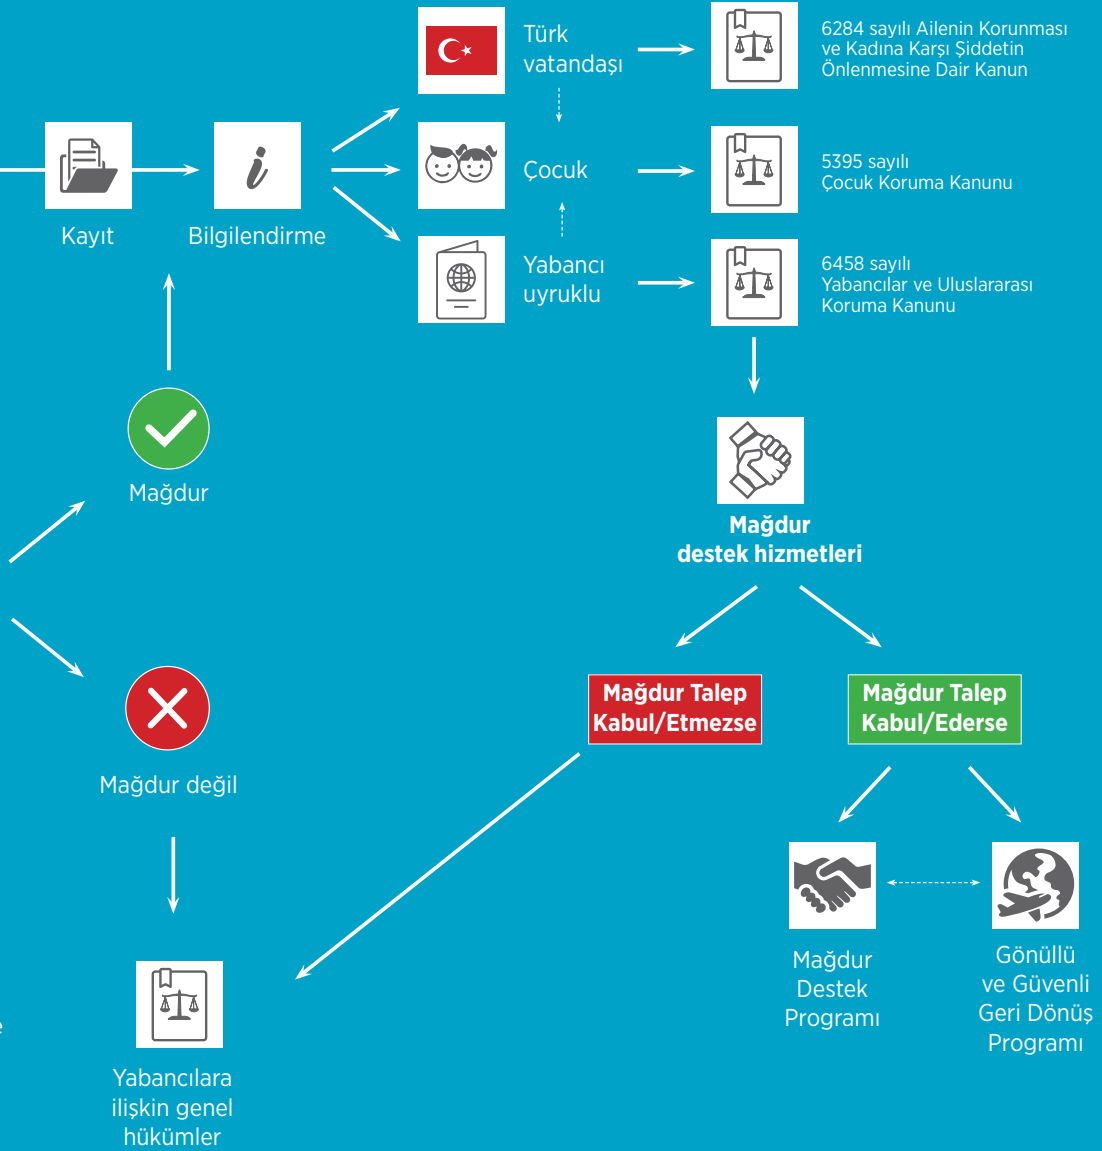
Türk vatandaşı

6284 sayılı Ailenin Korunması ve Kadına Karşı Şiddetin Önlenmesine Dair Kanun

Kayıt

Bilgilendirme

Çocuk

5395 sayılı Çocuk Koruma Kanunu

Yabancı uyruklu

6458 sayılı Yabancılar ve Uluslararası Koruma Kanunu

Mağdur

Mağdur destek hizmetleri

Mağdur Talep Kabul/Etmezse

Mağdur Talep Kabul/Ederse

Mağdur değil

Mağdur Destek Programı

Gönüllü ve Güvenli Geri Dönüş Programı

Yabancılara ilişkin genel hükümler